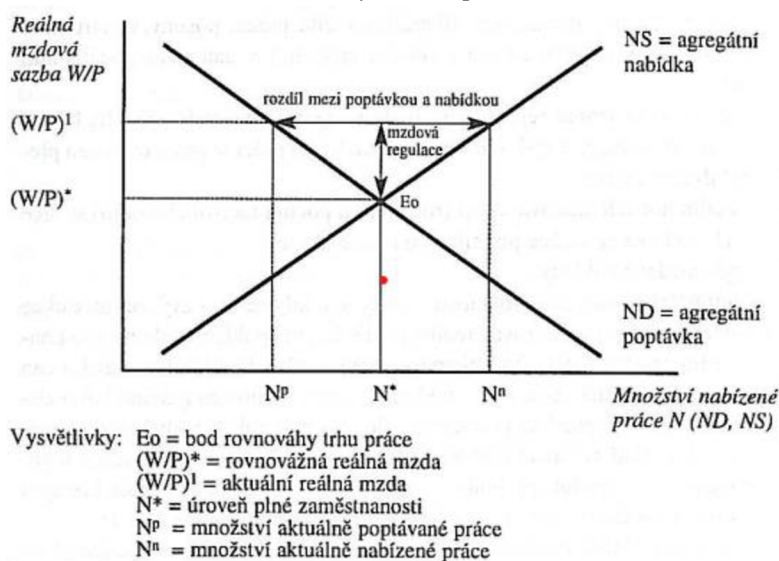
Reálná mzdová sazba W/P

NS = agregátní nabídka

rozdíl mezi poptávkou a nabídkou

$(W/P)^1$

mzdová regulace

$(W/P)^*$

Eo

ND = agregátní poptávka

$N^p$

$N^*$

$N^n$

Množství nabízené práce N (ND, NS)

Vysvětlivky: Eo = bod rovnováhy trhu práce
$(W/P)^*$ = rovnovážná reálná mzda
$(W/P)^1$ = aktuální reálná mzda
$N^*$ = úroveň plné zaměstnanosti
$N^p$ = množství aktuálně poptávané práce
$N^n$ = množství aktuálně nabízené práce